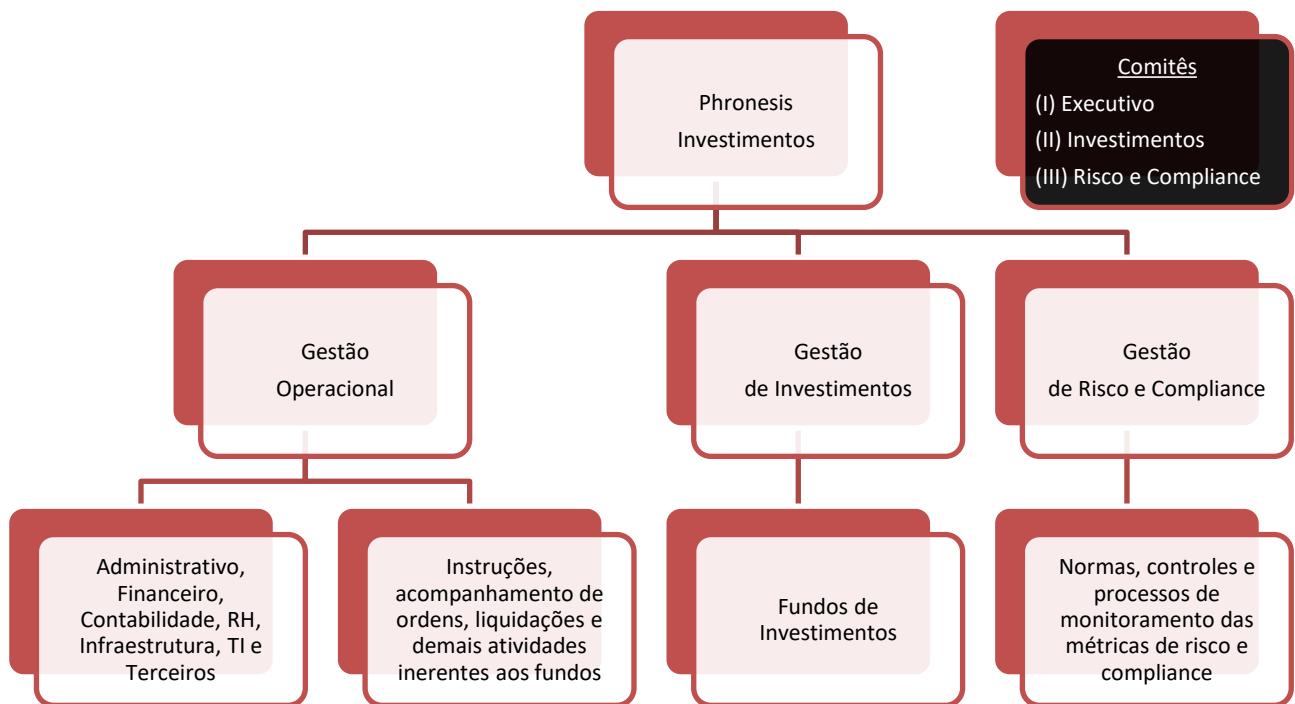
Phronesis Investimentos

Comitês
(I) Executivo
(II) Investimentos
(III) Risco e Compliance

Gestão Operacional

Gestão de Investimentos

Gestão de Risco e Compliance

Administrativo, Financeiro, Contabilidade, RH, Infraestrutura, TI e Terceiros

Instruções, acompanhamento de ordens, liquidações e demais atividades inerentes aos fundos

Fundos de Investimentos

Normas, controles e processos de monitoramento das métricas de risco e compliance